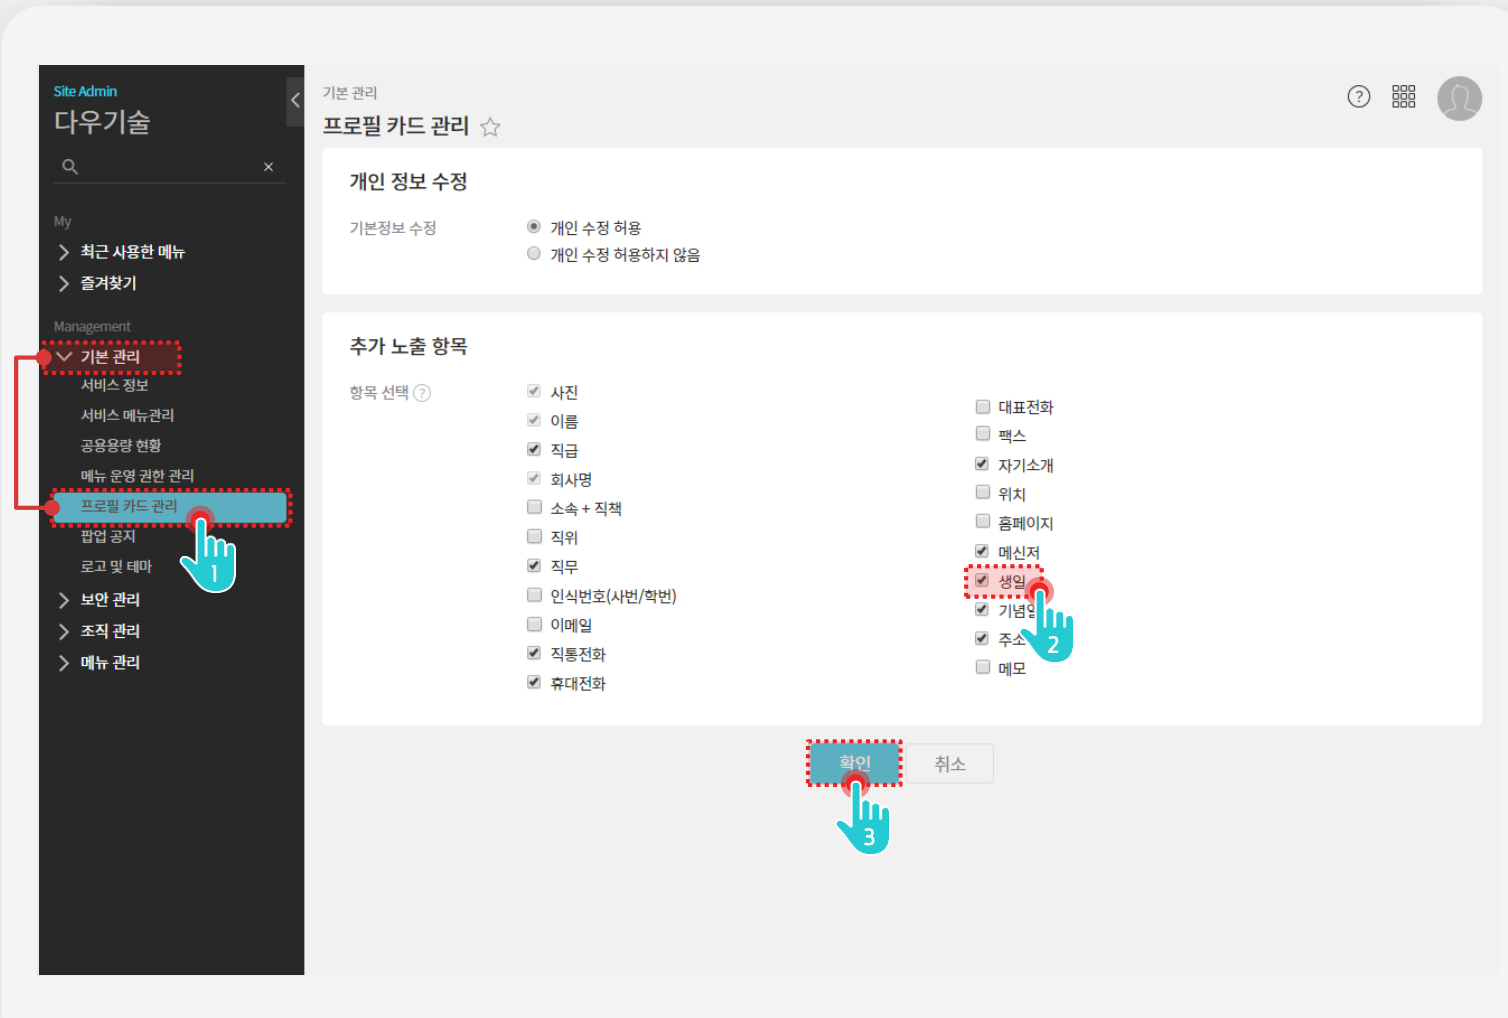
Site Admin
다우기술

My
최근 사용한 메뉴
즐겨찾기

Management
기본 관리
서비스 정보
서비스 메뉴관리
공용용량 현황
메뉴 운영 권한 관리
프로필 카드 관리
팝업 공지
로고 및 테마
보안 관리
조직 관리
메뉴 관리

1

기본 관리
프로필 카드 관리

개인 정보 수정
기본정보 수정
개인 수정 허용
개인 수정 허용하지 않음

추가 노출 항목
항목 선택
사진
이름
직급
회사명
소속 + 직책
직위
직무
인식번호(사번/학번)
이메일
직통전화
휴대전화
대표전화
팩스
자기소개
위치
홈페이지
메신저
생일
기념일
주소
메모

2

확인
취소

3